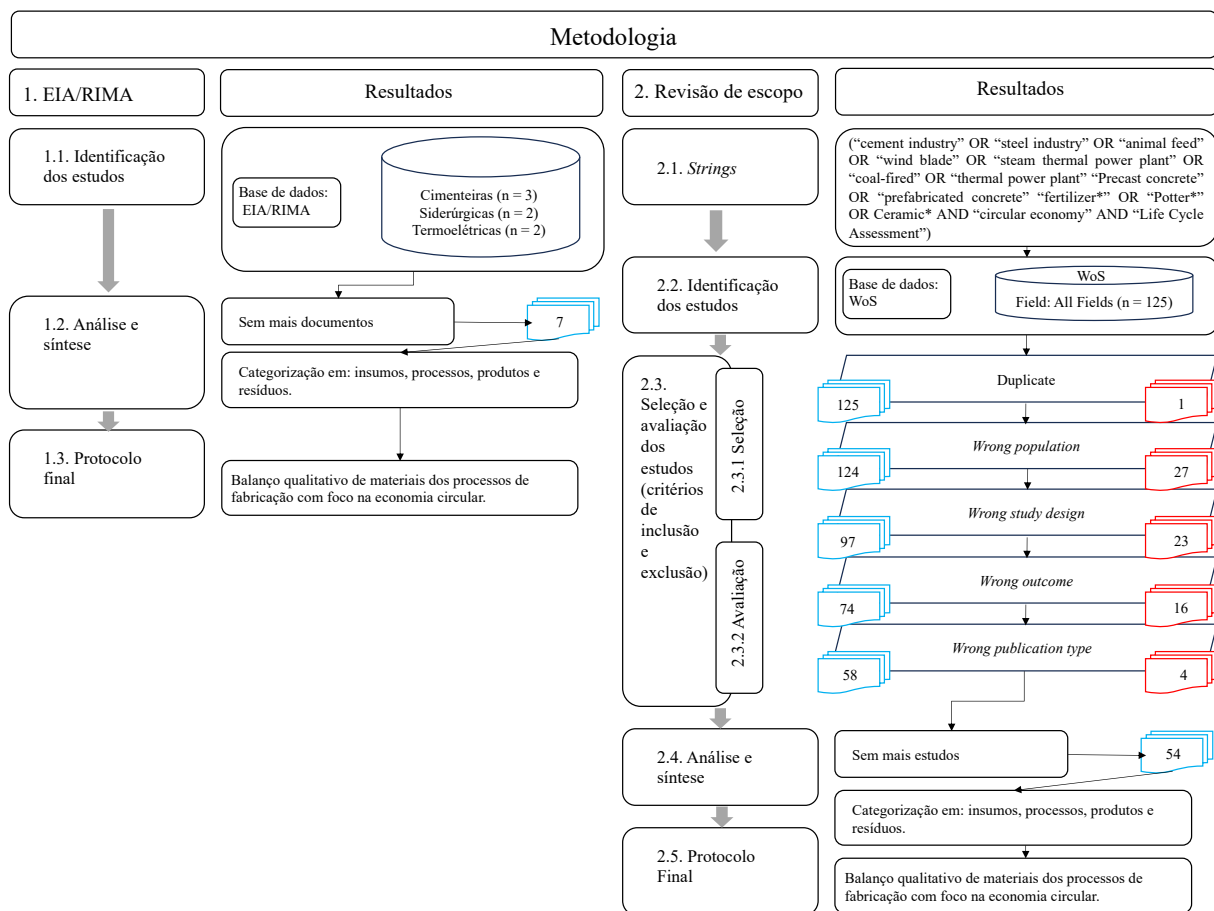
Metodologia

1. EIA/RIMA

Resultados

1.1. Identificação dos estudos

Base de dados: EIA/RIMA

Cimenteiras (n = 3)
Siderúrgicas (n = 2)
Termoelétricas (n = 2)

1.2. Análise e síntese

Sem mais documentos

7

Categorização em: insumos, processos, produtos e resíduos.

1.3. Protocolo final

Balanço qualitativo de materiais dos processos de fabricação com foco na economia circular.

2. Revisão de escopo

Resultados

2.1. *Strings*

("cement industry" OR "steel industry" OR "animal feed" OR "wind blade" OR "steam thermal power plant" OR "coal-fired" OR "thermal power plant" "Precast concrete" OR "prefabricated concrete" "fertilizer*" OR "Potter*" OR Ceramic* AND "circular economy" AND "Life Cycle Assessment")

2.2. Identificação dos estudos

Base de dados: WoS

WoS
Field: All Fields (n = 125)

2.3. Seleção e avaliação dos estudos (critérios de inclusão e exclusão)

2.3.1 Seleção

2.3.2 Avaliação

Duplicate
125
1

*Wrong population*
124
27

*Wrong study design*
97
23

*Wrong outcome*
74
16

*Wrong publication type*
58
4

2.4. Análise e síntese

Sem mais estudos

54

Categorização em: insumos, processos, produtos e resíduos.

2.5. Protocolo Final

Balanço qualitativo de materiais dos processos de fabricação com foco na economia circular.